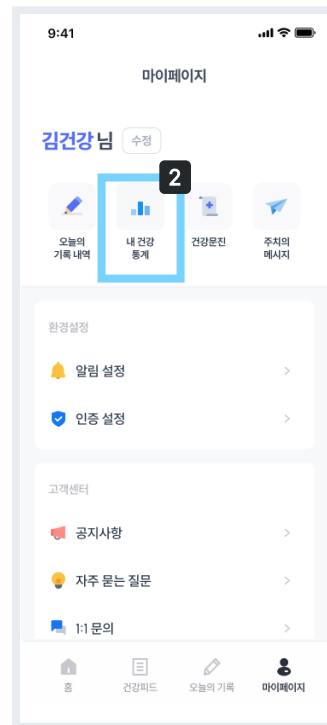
9:41

마이페이지

김건강 님 수정

2

오늘의 기록 내역

내 건강 통계

건강문진

주치의 메시지

환경설정

알림 설정 >

인증 설정 >

고객센터

공지사항 >

자주 묻는 질문 >

1:1 문의 >

홈

건강피드

오늘의 기록

마이페이지